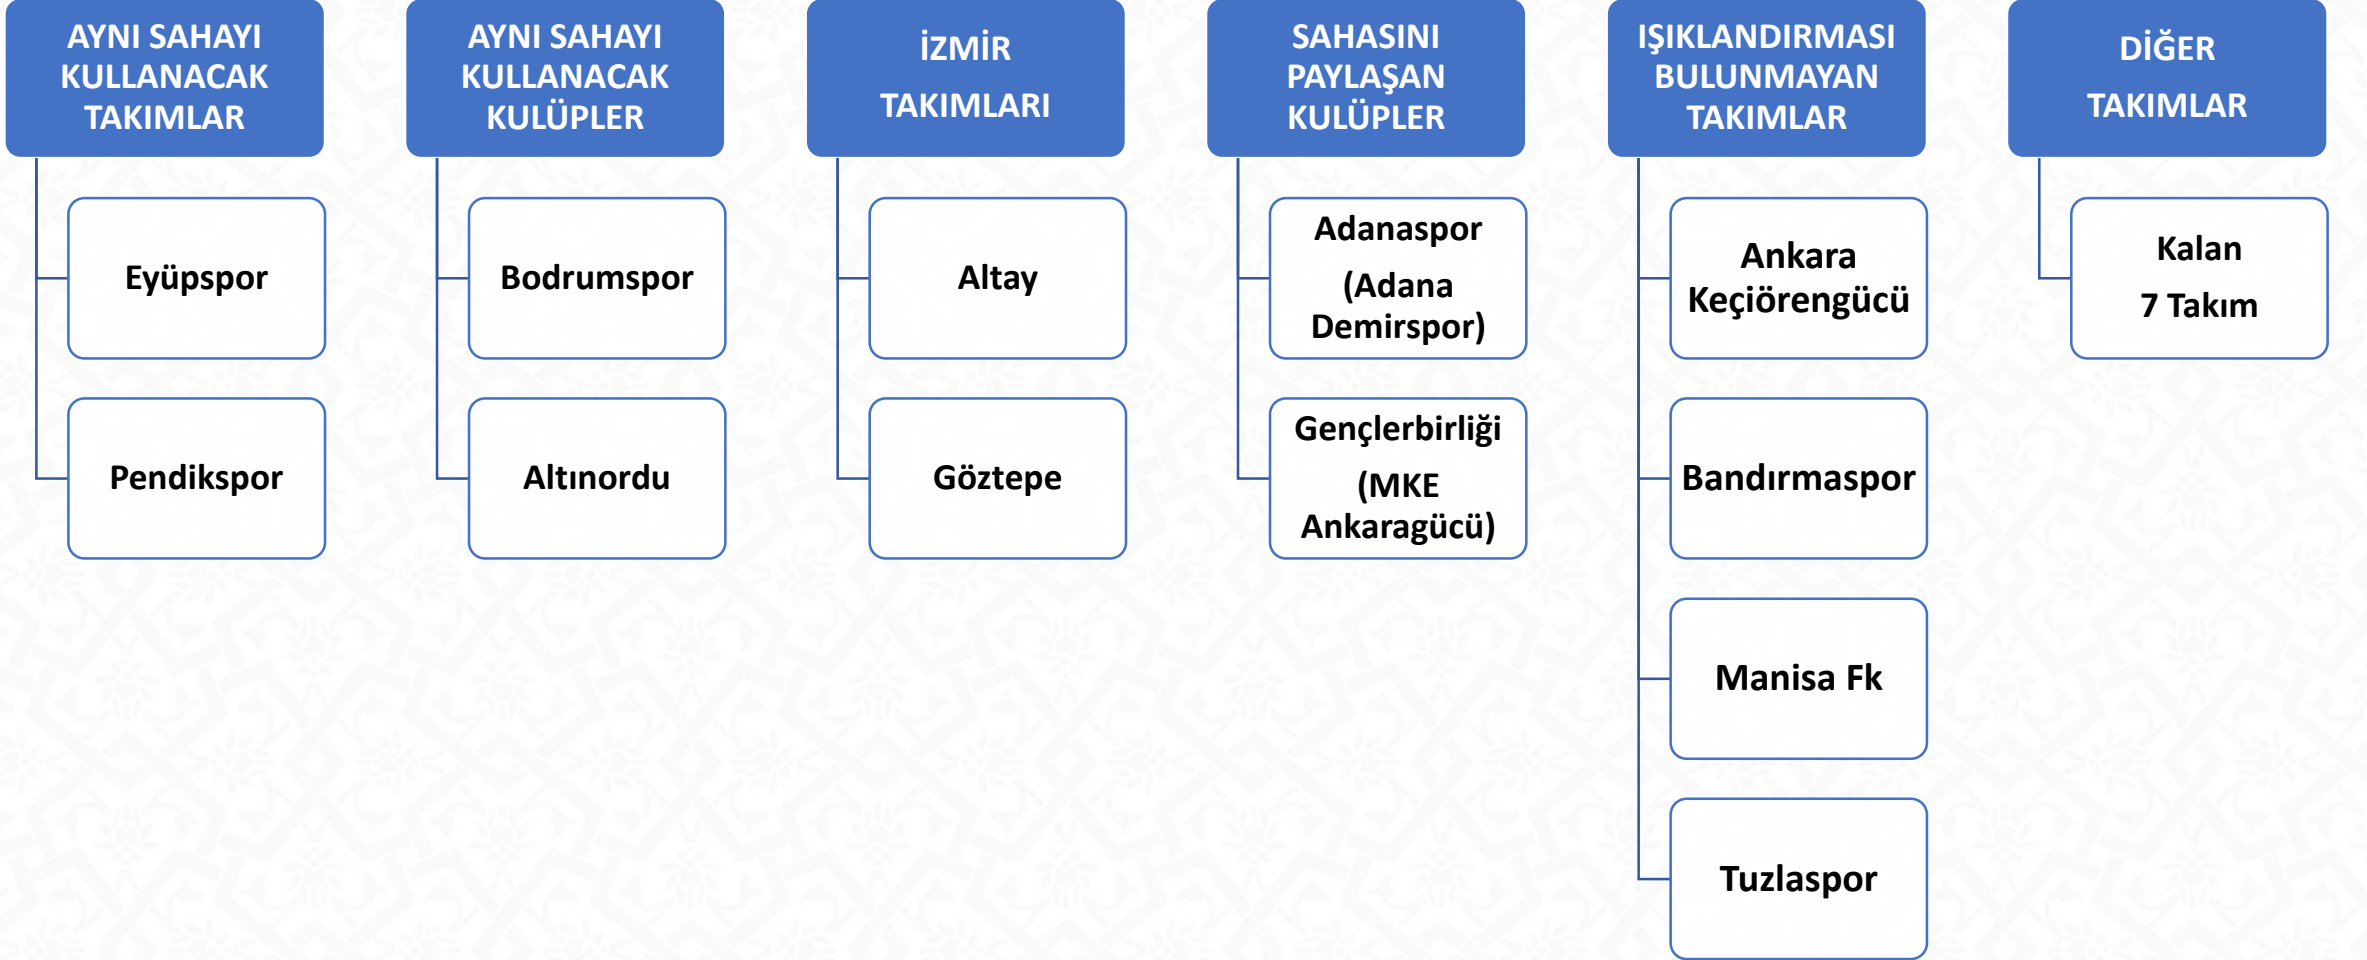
AYNI SAHAYI KULLANACAK TAKIMLAR

Eyüpspor

Pendikspor

AYNI SAHAYI KULLANACAK KULÜPLER

Bodrumspor

Altınordu

İZMİR TAKIMLARI

Altay

Göztepe

SAHASINI PAYLAŞAN KULÜPLER

Adanaspor (Adana Demirspor)

Gençlerbirliği (MKE Ankaragücü)

IŞIKLANDIRMASI BULUNMAYAN TAKIMLAR

Ankara Keçiörengücü

Bandırmaspor

Manisa Fk

Tuzlaspor

DİĞER TAKIMLAR

Kalan 7 Takım